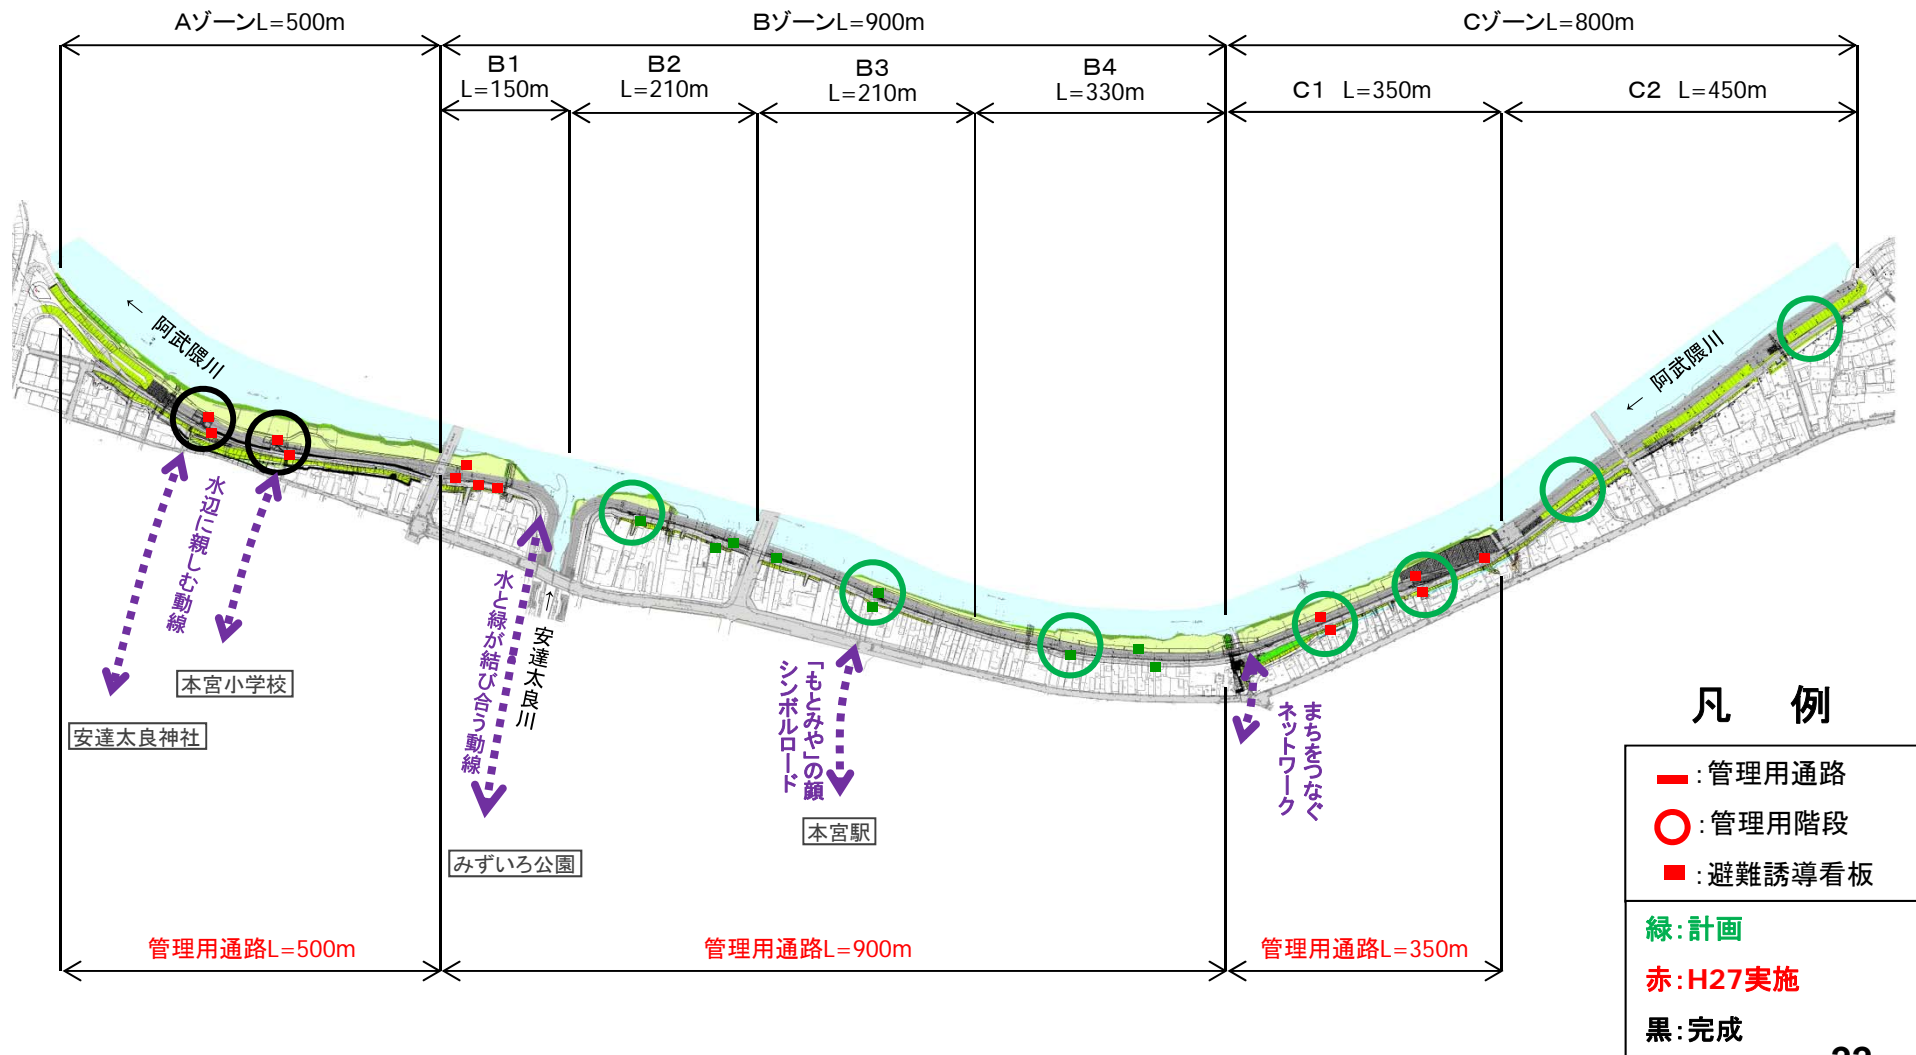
AゾーンL=500m
BゾーンL=900m
CゾーンL=800m

B1 L=150m
B2 L=210m
B3 L=210m
B4 L=330m
C1 L=350m
C2 L=450m

← 阿武隈川
← 阿武隈川

水辺に親しむ動線
本宮小学校
安達太良神社
水と緑が結び合う動線
↑ 安達太良川
みずいろ公園
「もとみや」の顔 シンボルロード
本宮駅
まちをつなぐ ネットワーク

管理用通路L=500m
管理用通路L=900m
管理用通路L=350m

凡 例
:管理用通路
:管理用階段
:避難誘導看板
緑:計画
赤:H27実施
黒:完成